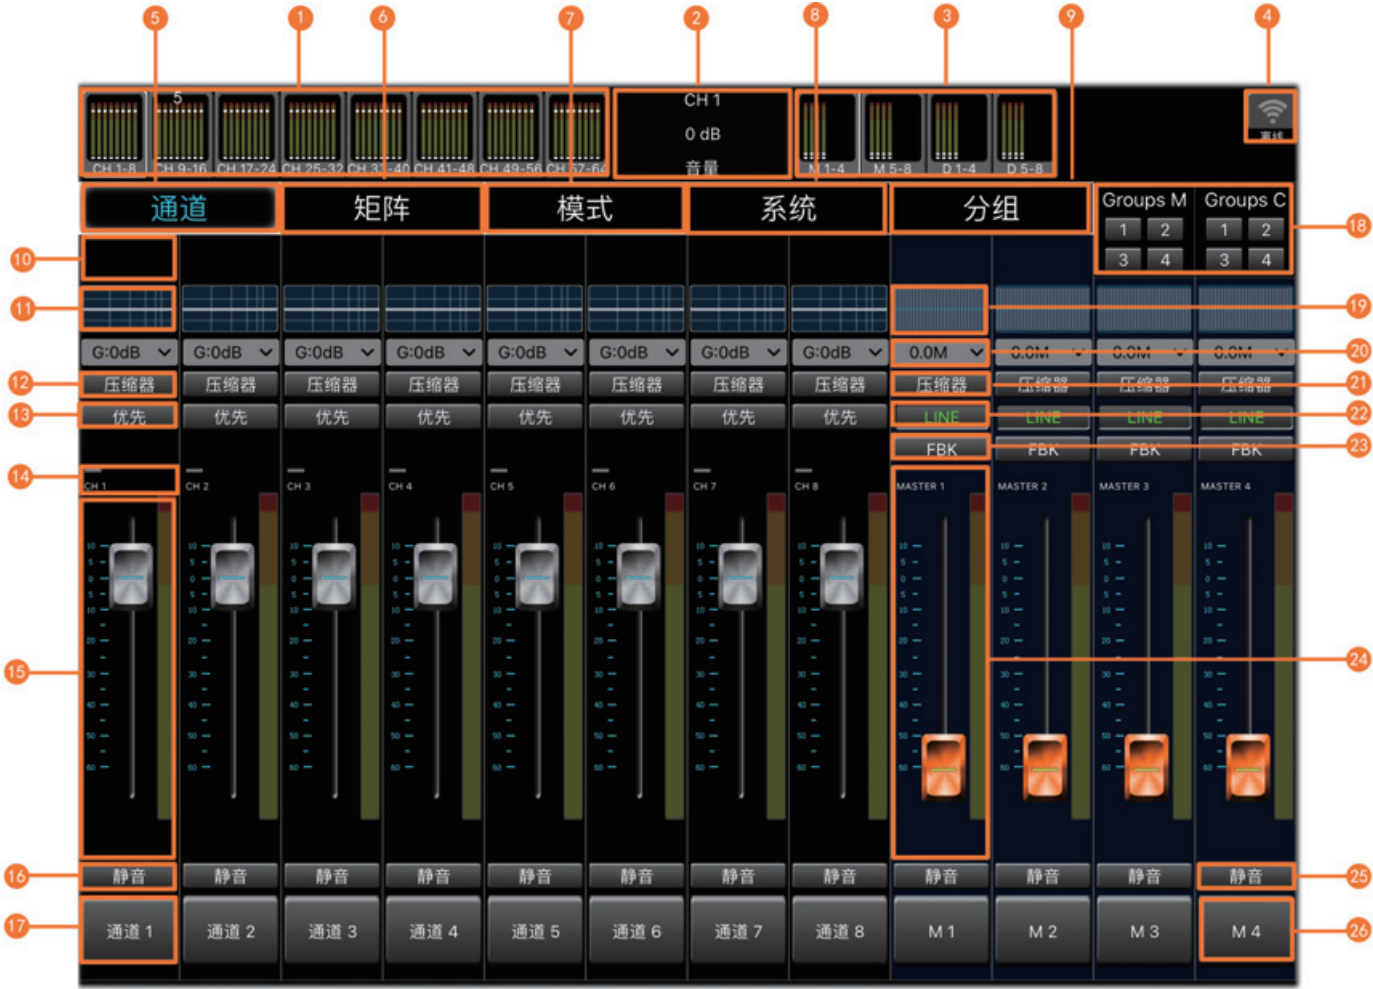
5 1 6 7 2 8 3 9 4

5

CH 1-8 CH 9-16 CH 17-24 CH 25-32 CH 33-40 CH 41-48 CH 49-56 CH 57-64

CH 1
0 dB
音量

M 1-4 M 5-8 D 1-4 D 5-8

离线

通道 矩阵 模式 系统 分组

Groups M 1 2 3 4
Groups C 1 2 3 4

18

10
11
19

G:0dB G:0dB G:0dB G:0dB G:0dB G:0dB G:0dB G:0dB
0.0M 0.0M 0.0M 0.0M

20

12 压缩器 压缩器 压缩器 压缩器 压缩器 压缩器 压缩器 压缩器 压缩器 压缩器 压缩器 压缩器 21

13 优先 优先 优先 优先 优先 优先 优先 优先 LINE LINE LINE LINE 22

FBK FBK FBK FBK 23

14 CH 1 CH 2 CH 3 CH 4 CH 5 CH 6 CH 7 CH 8 MASTER 1 MASTER 2 MASTER 3 MASTER 4

10 5 0 5 10 20 30 40 50 60

15
24

16 静音 静音 静音 静音 静音 静音 静音 静音 静音 静音 静音 静音 25

17 通道 1 通道 2 通道 3 通道 4 通道 5 通道 6 通道 7 通道 8 M 1 M 2 M 3 M 4 26